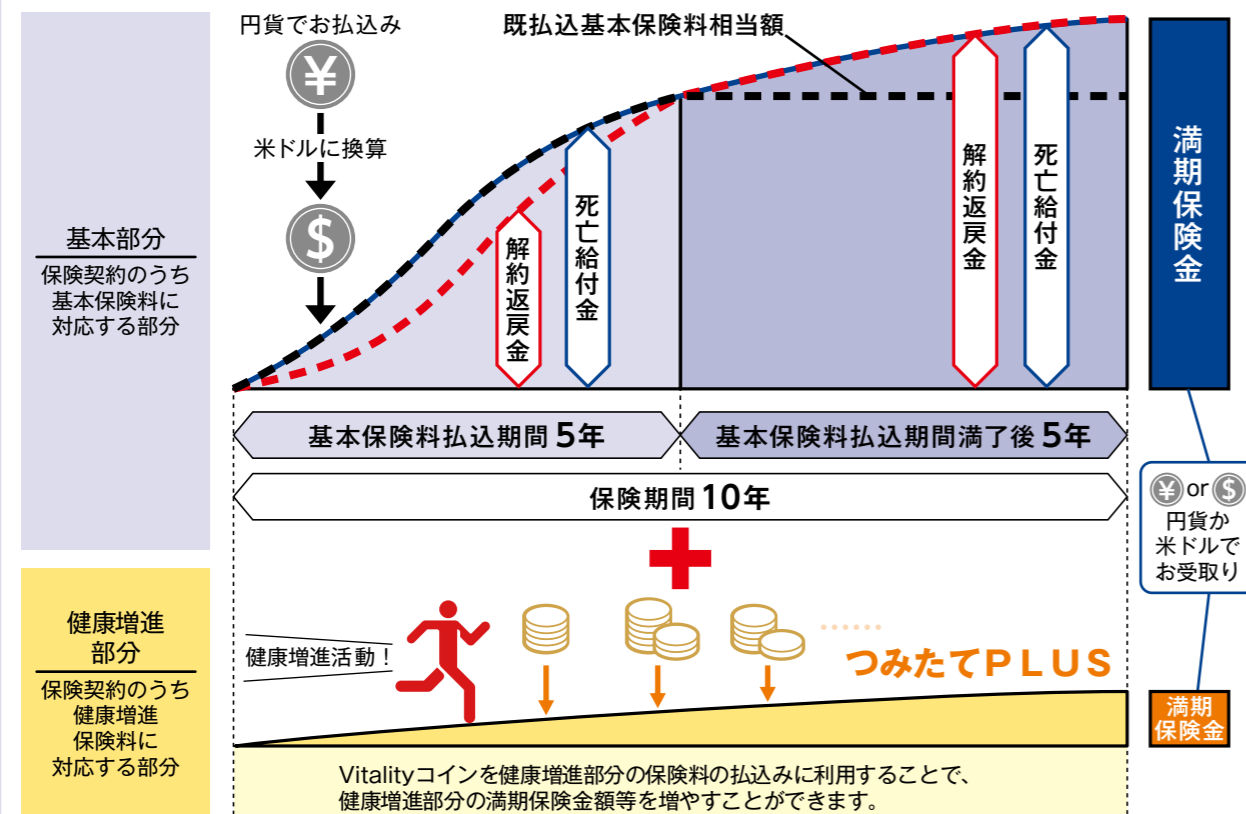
基本部分
保険契約のうち基本保険料に対応する部分

円貨でお払込み
¥
米ドルに換算
$

既払込基本保険料相当額

解約返戻金
死亡給付金
解約返戻金
死亡給付金

満期保険金

基本保険料払込期間 5年
基本保険料払込期間満了後 5年
保険期間 10年

¥ or $
円貨か米ドルでお受取り

健康増進部分
保険契約のうち健康増進保険料に対応する部分

健康増進活動！
つみたてPLUS
満期保険金

Vitalityコインを健康増進部分の保険料の払込みに利用することで、健康増進部分の満期保険金額等を増やすことができます。